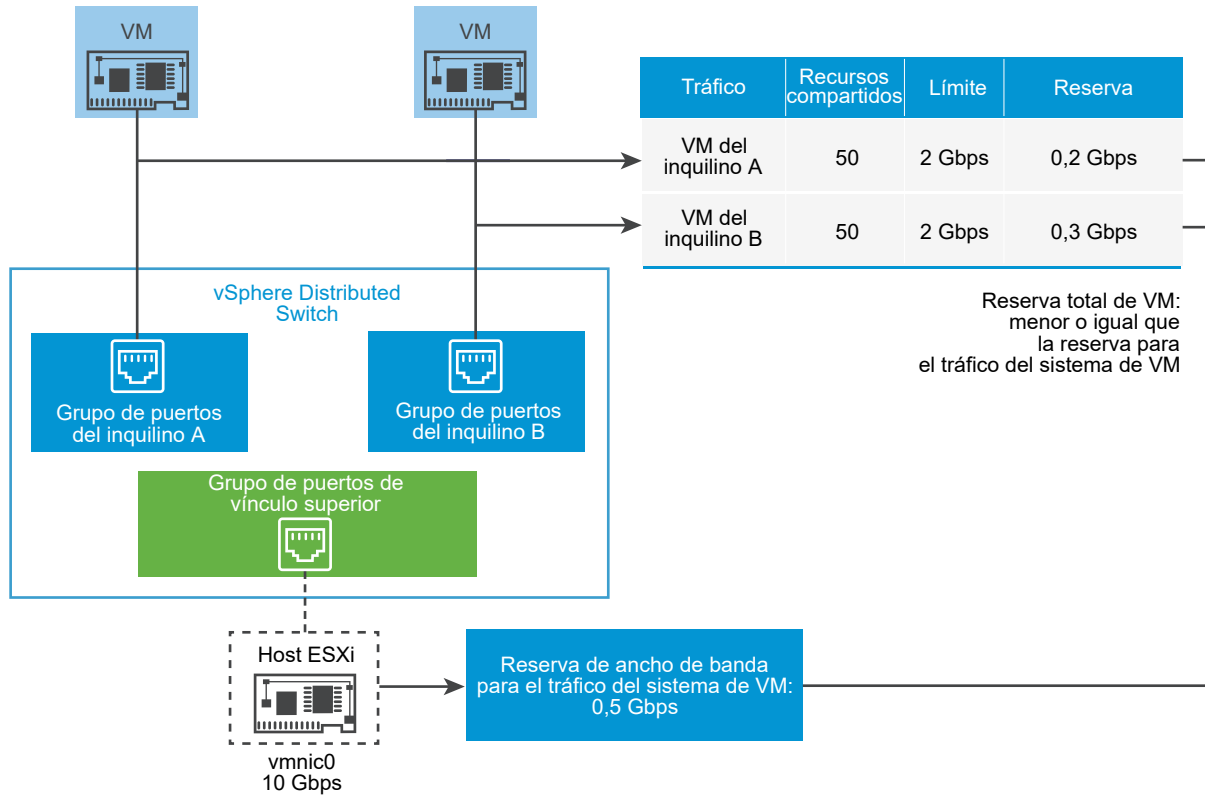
VM

VM

| Tráfico | Recursos compartidos | Límite | Reserva |
|---|---|---|---|
| VM del inquilino A | 50 | 2 Gbps | 0,2 Gbps |
| VM del inquilino B | 50 | 2 Gbps | 0,3 Gbps |

Reserva total de VM: menor o igual que la reserva para el tráfico del sistema de VM

vSphere Distributed Switch

Grupo de puertos del inquilino A

Grupo de puertos del inquilino B

Grupo de puertos de vínculo superior

Host ESXi

vmnic0
10 Gbps

Reserva de ancho de banda para el tráfico del sistema de VM: 0,5 Gbps